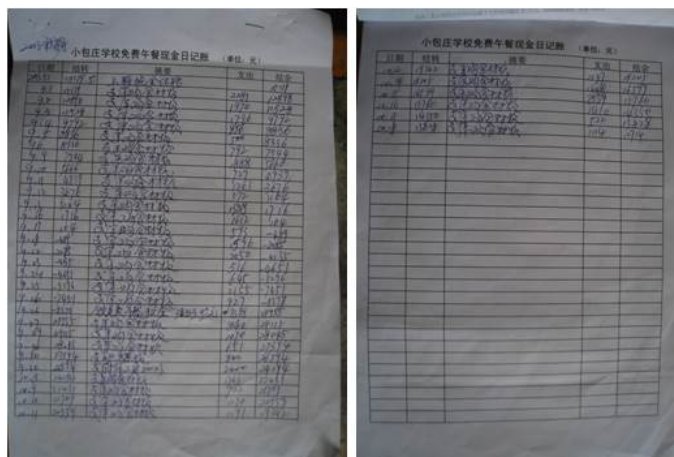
小包庄学校免费午餐现金日记账 （单位：元）

| 日期 | 凭证 | 摘要 | 支出 | 现金 |
|---|---|---|---|---|
| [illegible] | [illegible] | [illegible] | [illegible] | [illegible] |

小包庄学校免费午餐现金日记账 （单位：元）

| 日期 | 凭证 | 摘要 | 支出 | 现金 |
|---|---|---|---|---|
| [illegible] | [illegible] | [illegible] | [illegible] | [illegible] |